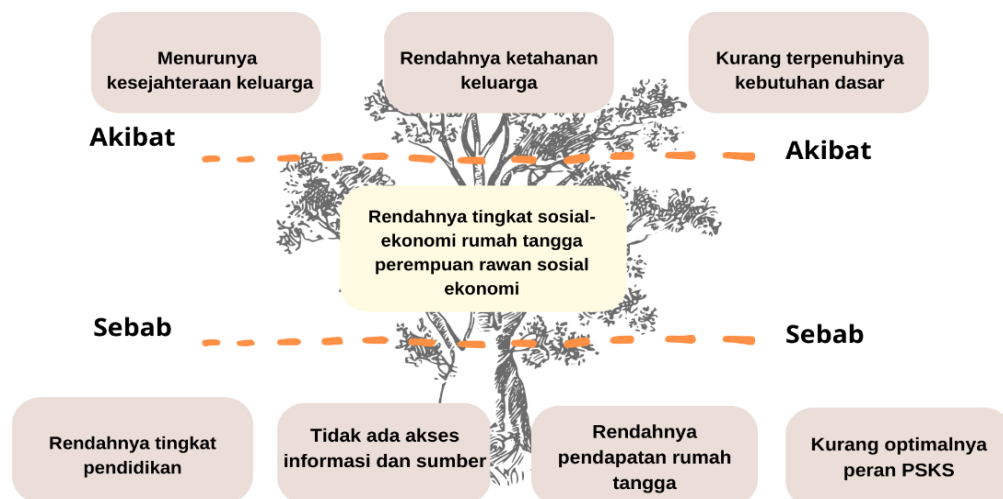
Menurunya kesejahteraan keluarga

Rendahnya ketahanan keluarga

Kurang terpenuhinya kebutuhan dasar

Akibat

Akibat

Rendahnya tingkat sosial-ekonomi rumah tangga perempuan rawan sosial ekonomi

Sebab

Sebab

Rendahnya tingkat pendidikan

Tidak ada akses informasi dan sumber

Rendahnya pendapatan rumah tangga

Kurang optimalnya peran PSKS